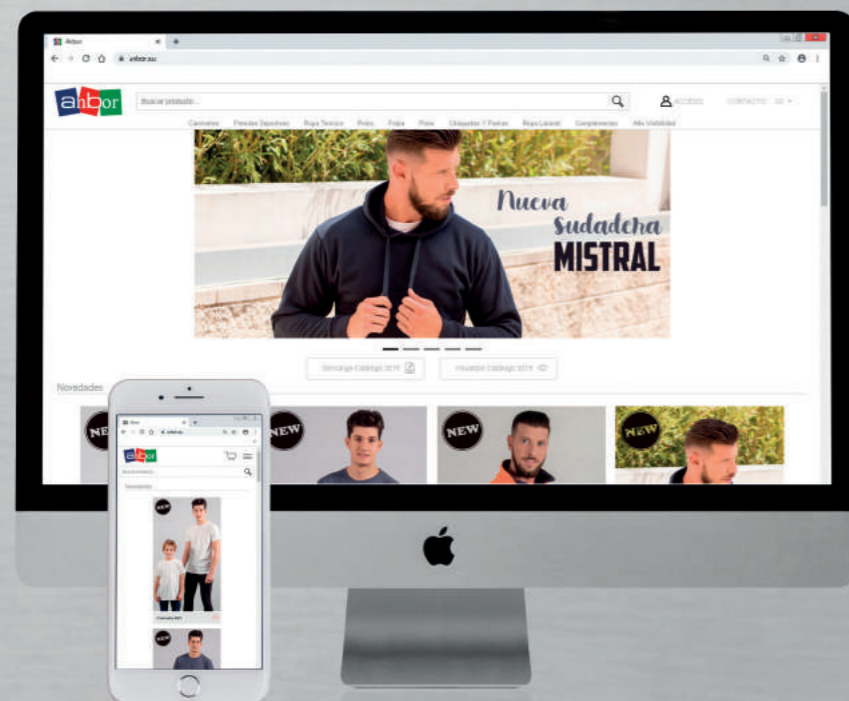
Anbor
anbor.eu
anbor
Buscar producto...
ACCESO
CONTACTO
ES
Camisetas Prendas Deportivas Ropa Tecnica Polos Felpa Polar Chaquetas Y Parkas Ropa Laboral Complementos Alta Visibilidad
Nueva sudadera MISTRAL
Descarga Catálogo 2019
Visualiza Catálogo 2019
Novedades
NEW
NEW
NEW
NEW
Anbor
anbor.eu
anbor
Buscar producto...
Novedades
NEW
Camiseta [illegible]
NEW